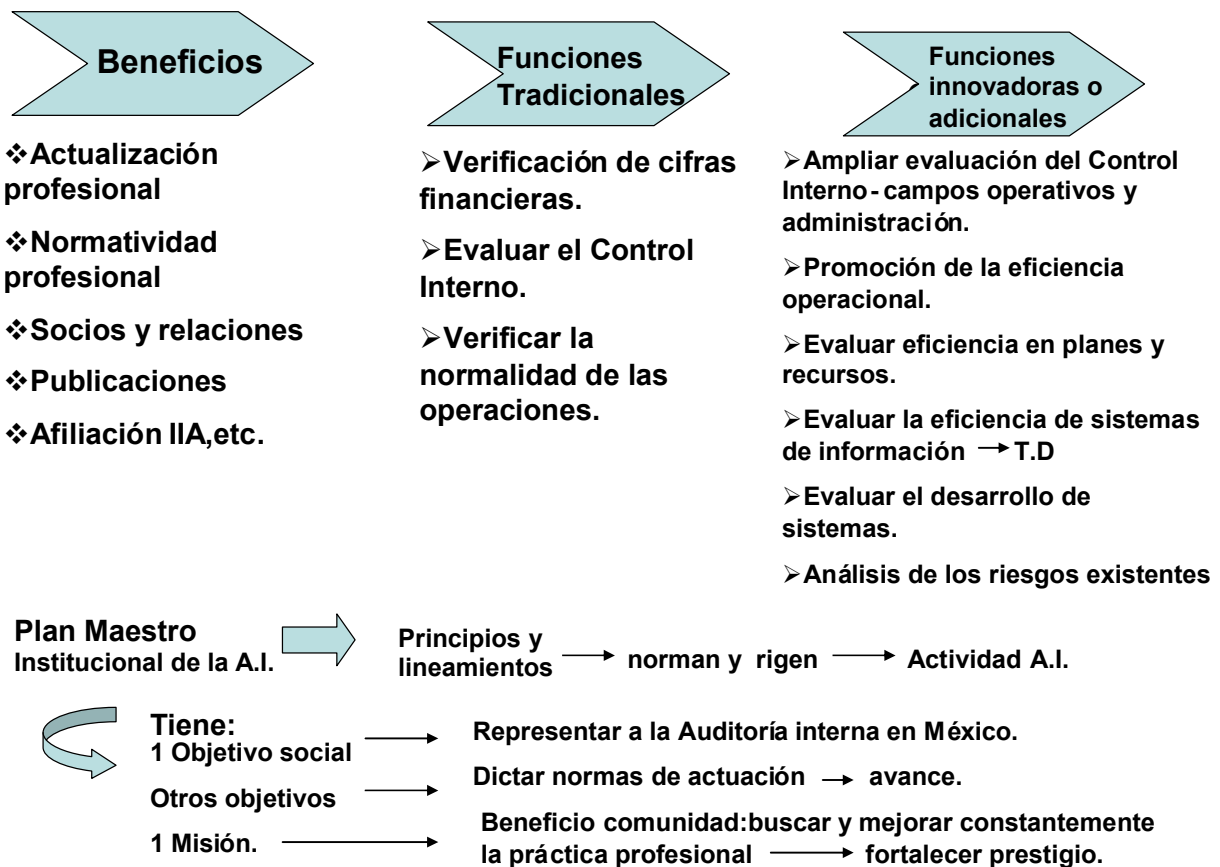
Beneficios

❖Actualización profesional

❖Normatividad profesional

❖Socios y relaciones

❖Publicaciones

❖Afiliación IIA,etc.

Funciones Tradicionales

➢Verificación de cifras financieras.

➢Evaluar el Control Interno.

➢Verificar la normalidad de las operaciones.

Funciones innovadoras o adicionales

➢Ampliar evaluación del Control Interno- campos operativos y administración.

➢Promoción de la eficiencia operacional.

➢Evaluar eficiencia en planes y recursos.

➢Evaluar la eficiencia de sistemas de información → T.D

➢Evaluar el desarrollo de sistemas.

➢Análisis de los riesgos existentes

Plan Maestro Institucional de la A.I.

Principios y lineamientos → norman y rigen → Actividad A.I.

Tiene:
1 Objetivo social → Representar a la Auditoría interna en México.

Otros objetivos → Dictar normas de actuación → avance.

1 Misión. → Beneficio comunidad:buscar y mejorar constantemente la práctica profesional → fortalecer prestigio.